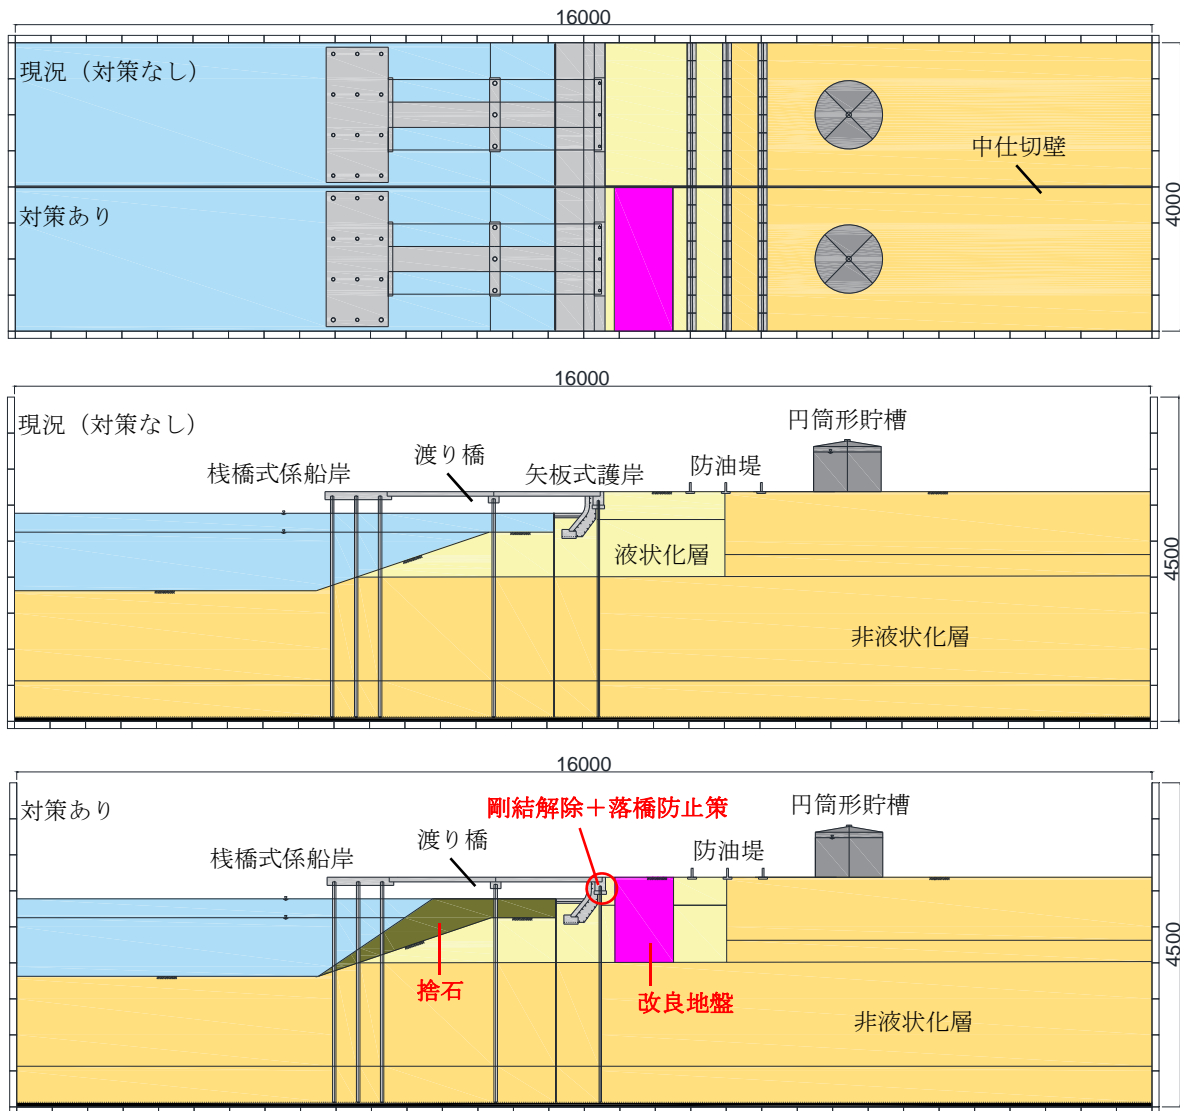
16000

4000

現況（対策なし）

中仕切壁

対策あり

16000

4500

現況（対策なし）

円筒形貯槽

渡り橋

桟橋式係船岸

矢板式護岸

防油堤

液状化層

非液状化層

16000

4500

対策あり

剛結解除＋落橋防止策

円筒形貯槽

渡り橋

桟橋式係船岸

防油堤

捨石

改良地盤

非液状化層